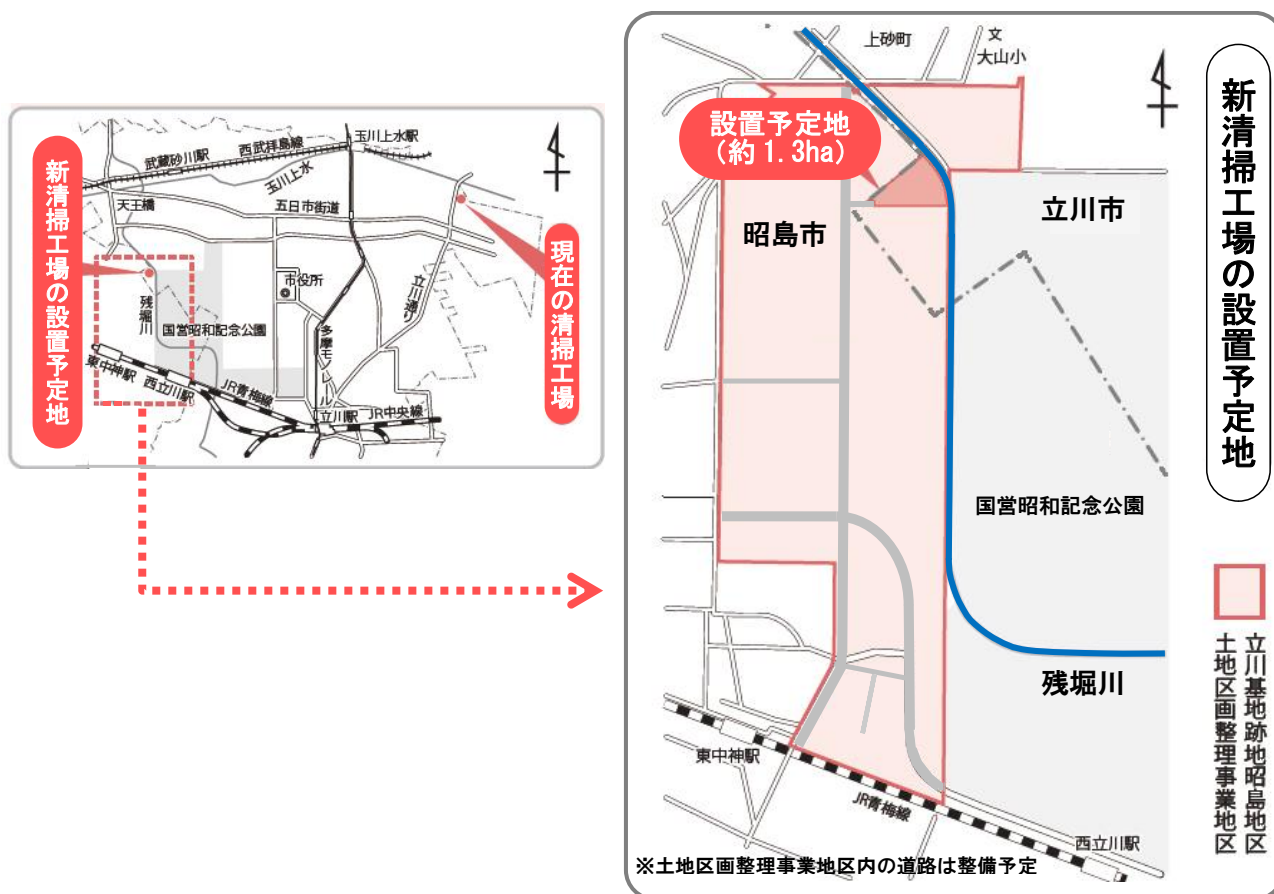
新清掃工場の設置予定地

玉川上水駅
武蔵砂川駅
西武拝島線
玉川上水
天王橋
五日市街道
市役所
残堀川
国営昭和記念公園
立川通り
多摩モノレール
東中神駅
西立川駅
JR青梅線
立川駅
JR中央線

現在の清掃工場

上砂町
文 大山小
設置予定地（約 1.3ha）
昭島市
立川市
国営昭和記念公園
残堀川
東中神駅
JR青梅線
西立川駅
※土地区画整理事業地区内の道路は整備予定

新清掃工場の設置予定地

立川基地跡地昭島地区土地区画整理事業地区